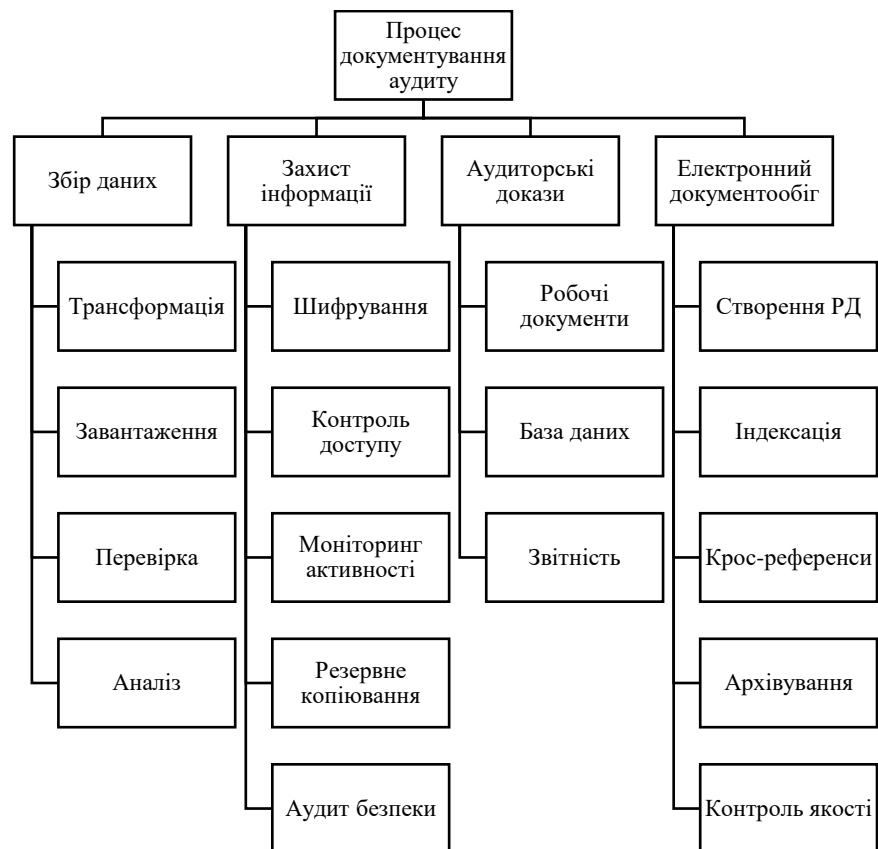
Процес документування аудиту

Збір даних

Трансформація

Завантаження

Перевірка

Аналіз

Захист інформації

Шифрування

Контроль доступу

Моніторинг активності

Резервне копіювання

Аудит безпеки

Аудиторські докази

Робочі документи

База даних

Звітність

Електронний документообіг

Створення РД

Індексація

Крос-референси

Архівування

Контроль якості